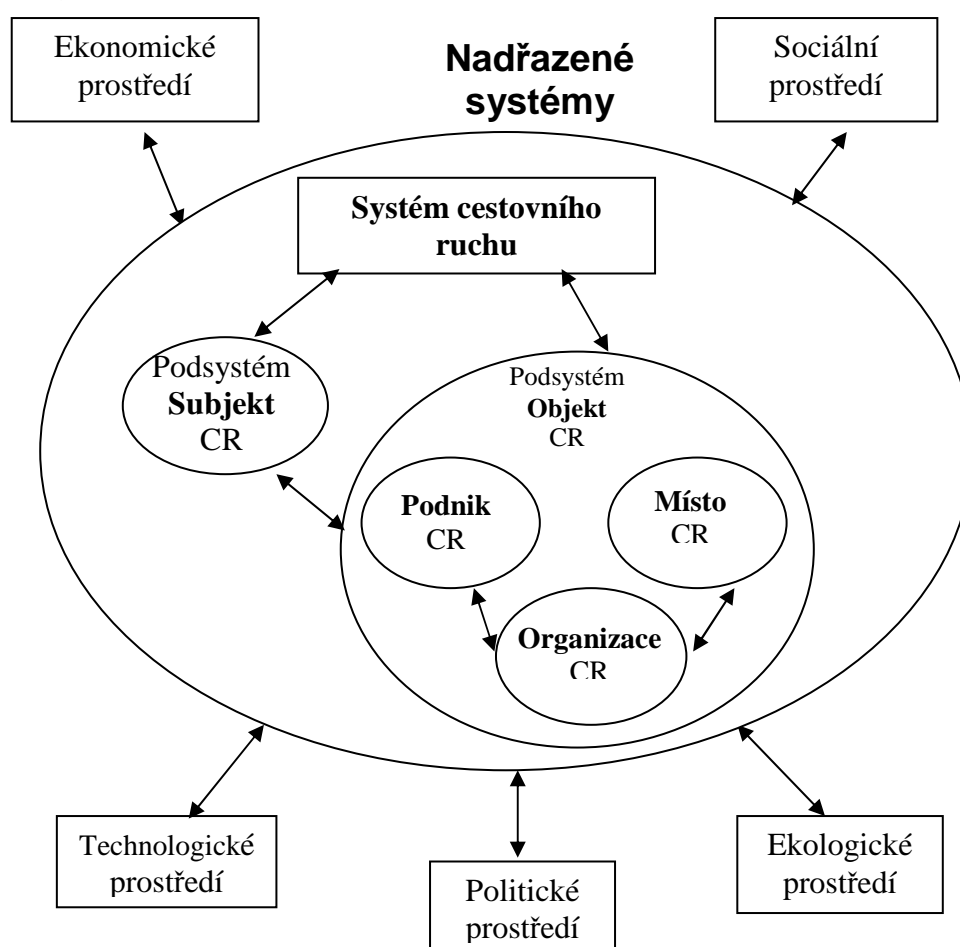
Ekonomické prostředí

Nadřazené systémy

Sociální prostředí

Systém cestovního ruchu

Podsystém Subjekt CR

Podsystém Objekt CR

Podnik CR

Místo CR

Organizace CR

Technologické prostředí

Politické prostředí

Ekologické prostředí